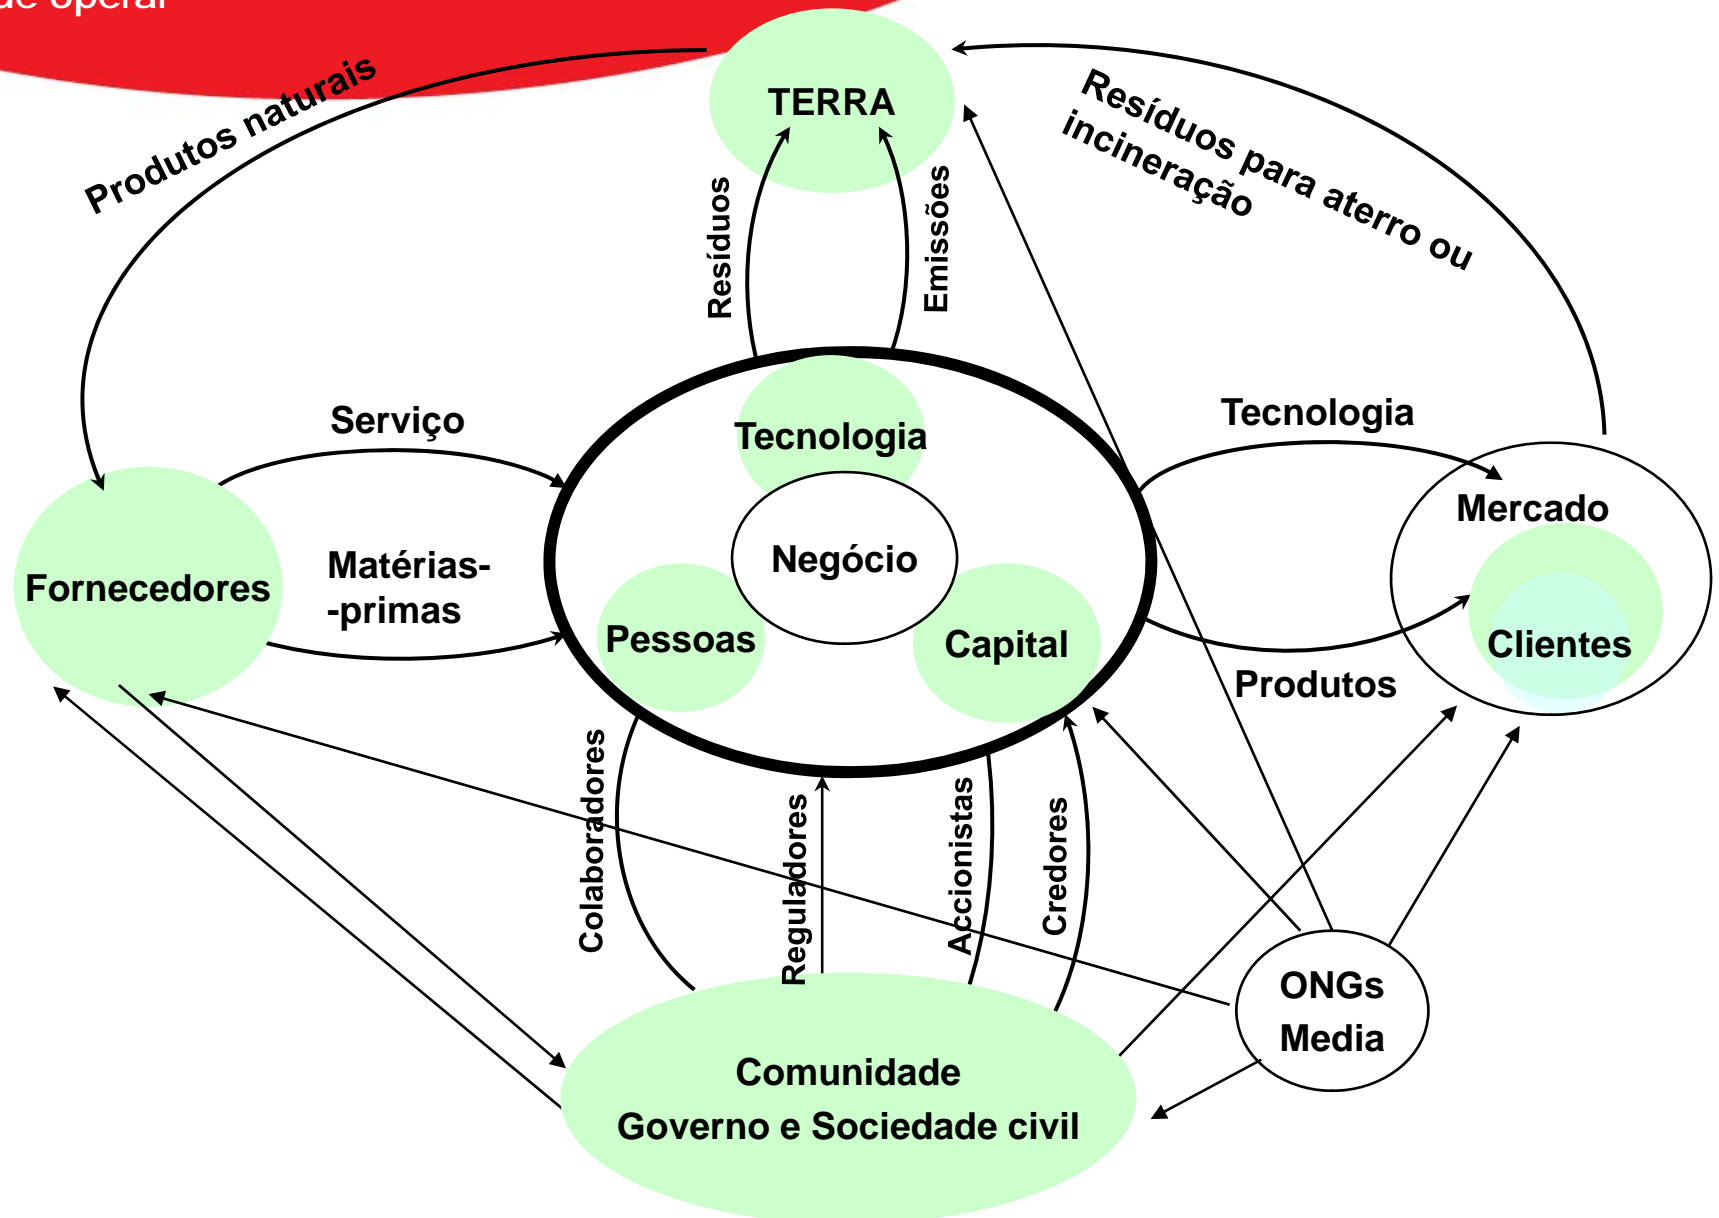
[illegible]

TERRA

Produtos naturais

Resíduos para aterro ou incineração

Resíduos

Emissões

Serviço

Tecnologia

Tecnologia

Mercado

Negócio

Fornecedores

Matérias-primas

Pessoas

Capital

Clientes

Produtos

Colaboradores

Reguladores

Accionistas

Credores

ONGs
Media

Comunidade
Governo e Sociedade civil